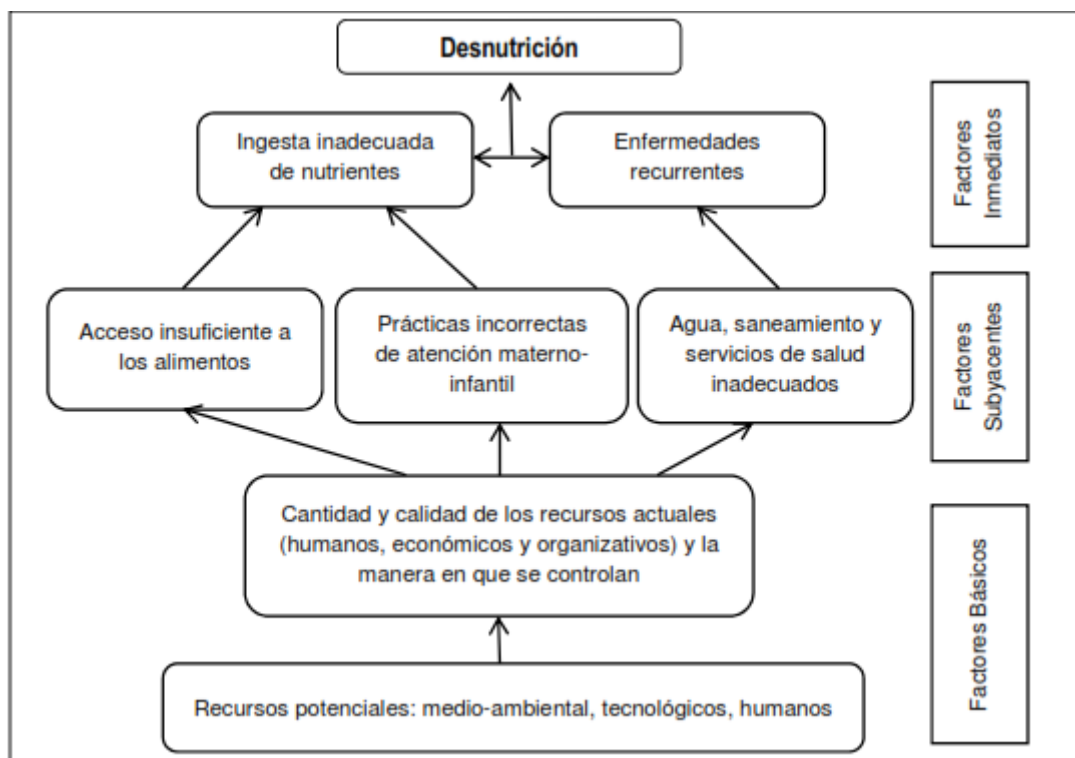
Desnutrición

Ingesta inadecuada de nutrientes

Enfermedades recurrentes

Factores Inmediatos

Acceso insuficiente a los alimentos

Prácticas incorrectas de atención materno-infantil

Agua, saneamiento y servicios de salud inadecuados

Factores Subyacentes

Cantidad y calidad de los recursos actuales (humanos, económicos y organizativos) y la manera en que se controlan

Recursos potenciales: medio-ambiental, tecnológicos, humanos

Factores Básicos